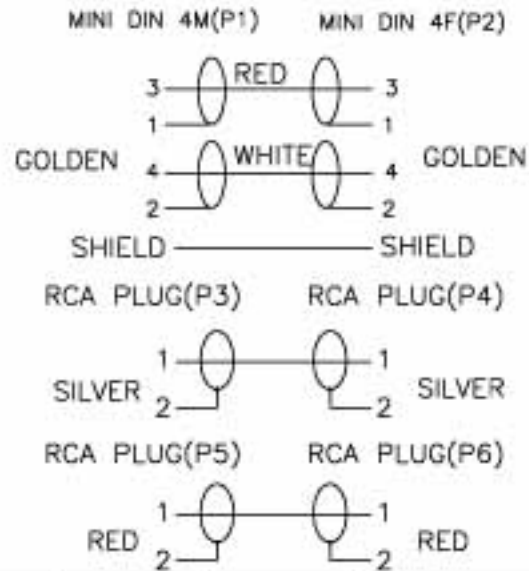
MINI DIN 4M(P1)

MINI DIN 4F(P2)

3

RED

3

1

1

GOLDEN

4

WHITE

4

GOLDEN

2

2

SHIELD

SHIELD

RCA PLUG(P3)

RCA PLUG(P4)

1

1

SILVER

2

2

SILVER

RCA PLUG(P5)

RCA PLUG(P6)

1

1

RED

2

2

RED